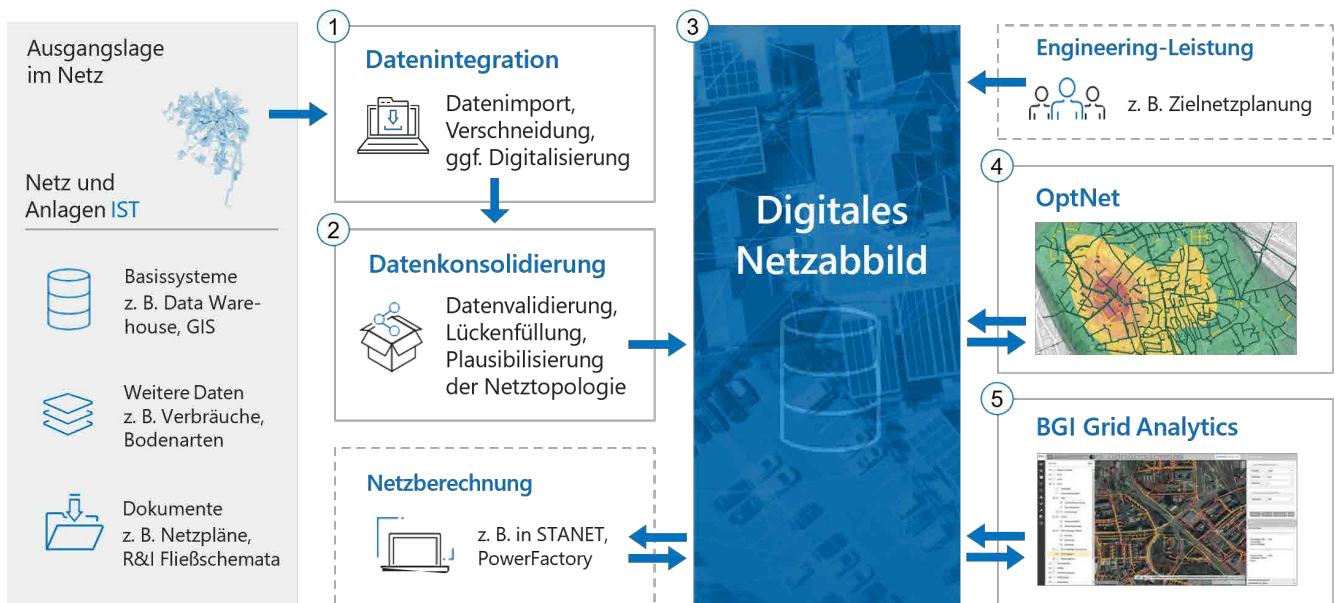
Ausgangslage im Netz

Netz und Anlagen IST

Basissysteme z. B. Data Warehouse, GIS

Weitere Daten z. B. Verbräuche, Bodenarten

Dokumente z. B. Netzpläne, R&I Fließschemata

1

Datenintegration

Datenimport, Verschneidung, ggf. Digitalisierung

2

Datenkonsolidierung

Datenvalidierung, Lückenfüllung, Plausibilisierung der Netztopologie

Netzberechnung

z. B. in STANET, PowerFactory

3

Digitales Netzabbild

Engineering-Leistung

z. B. Zielnetzplanung

4

OptNet

5

BGI Grid Analytics